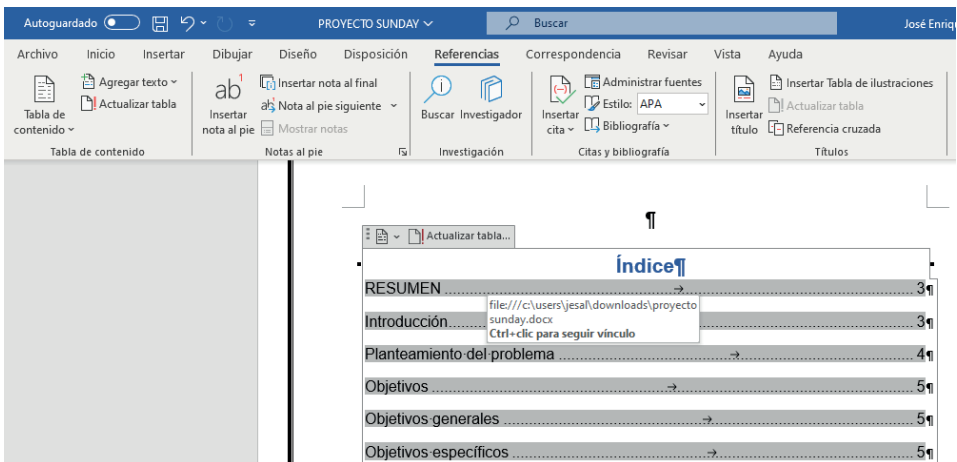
Autoguardado  PROYECTO SUNDAY  Buscar  José Enriq

Archivo  Inicio  Insertar  Dibujar  Diseño  Disposición  Referencias  Correspondencia  Revisar  Vista  Ayuda

Tabla de contenido  Agregar texto  Actualizar tabla
Tabla de contenido

Insertar nota al pie  Insertar nota al final  Nota al pie siguiente  Mostrar notas
Notas al pie

Buscar  Investigador
Investigación

Insertar cita  Administrar fuentes  Estilo: APA  Bibliografía
Citas y bibliografía

Insertar título  Insertar Tabla de ilustraciones  Actualizar tabla  Referencia cruzada
Títulos

¶

Actualizar tabla...

Índice¶

RESUMEN → 3¶

file:///c:\users\jesal\downloads\proyecto sunday.docx
Ctrl+clic para seguir vínculo

Introducción 3¶

Planteamiento del problema → 4¶

Objetivos → 5¶

Objetivos generales → 5¶

Objetivos específicos → 5¶